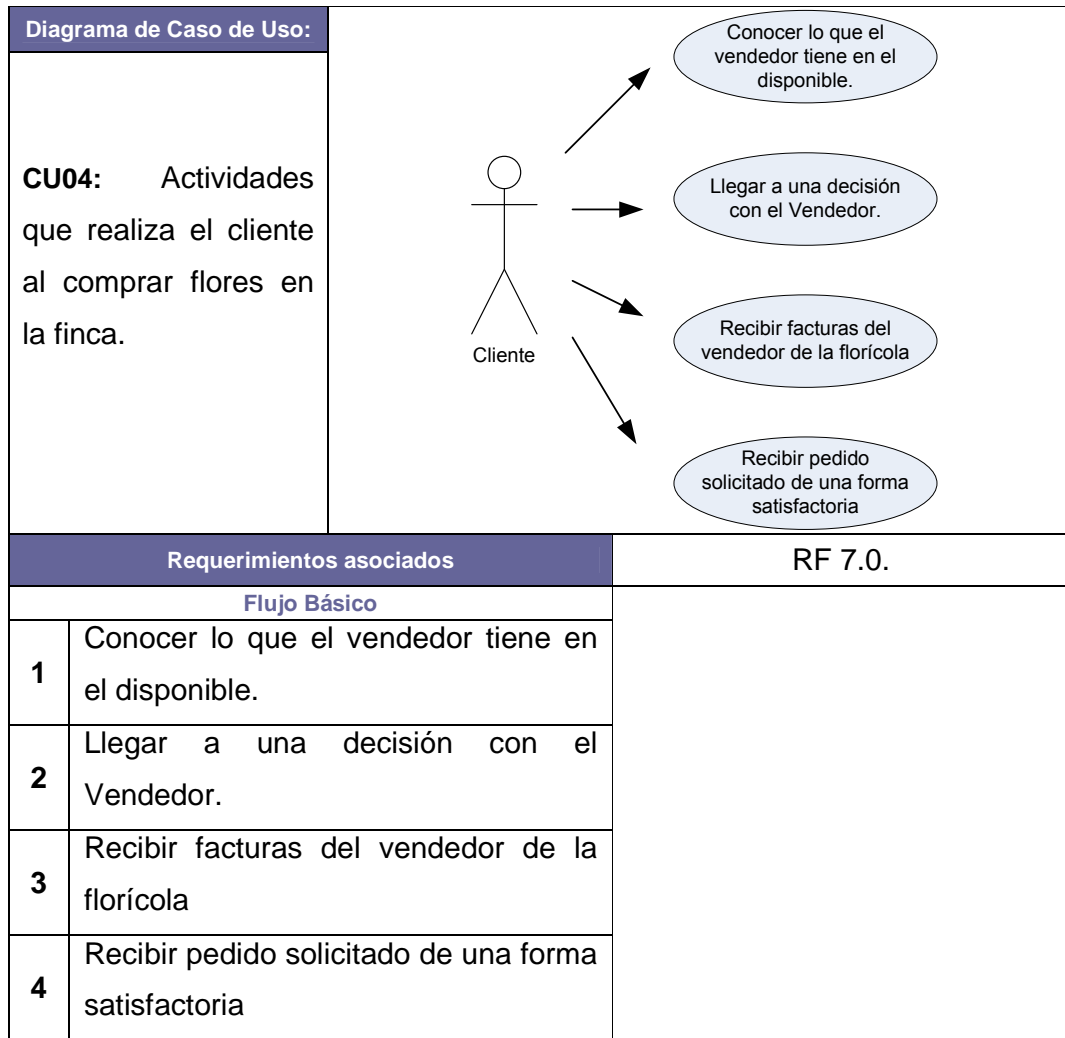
Diagrama de Caso de Uso:

**CU04:** Actividades que realiza el cliente al comprar flores en la finca.

Conocer lo que el vendedor tiene en el disponible.

Llegar a una decisión con el Vendedor.

Recibir facturas del vendedor de la florícola

Recibir pedido solicitado de una forma satisfactoria

Cliente

| Requerimientos asociados | RF 7.0. |
|---|---|

Flujo Básico

| | |
|---|---|
| 1 | Conocer lo que el vendedor tiene en el disponible. |
| 2 | Llegar a una decisión con el Vendedor. |
| 3 | Recibir facturas del vendedor de la florícola |
| 4 | Recibir pedido solicitado de una forma satisfactoria |